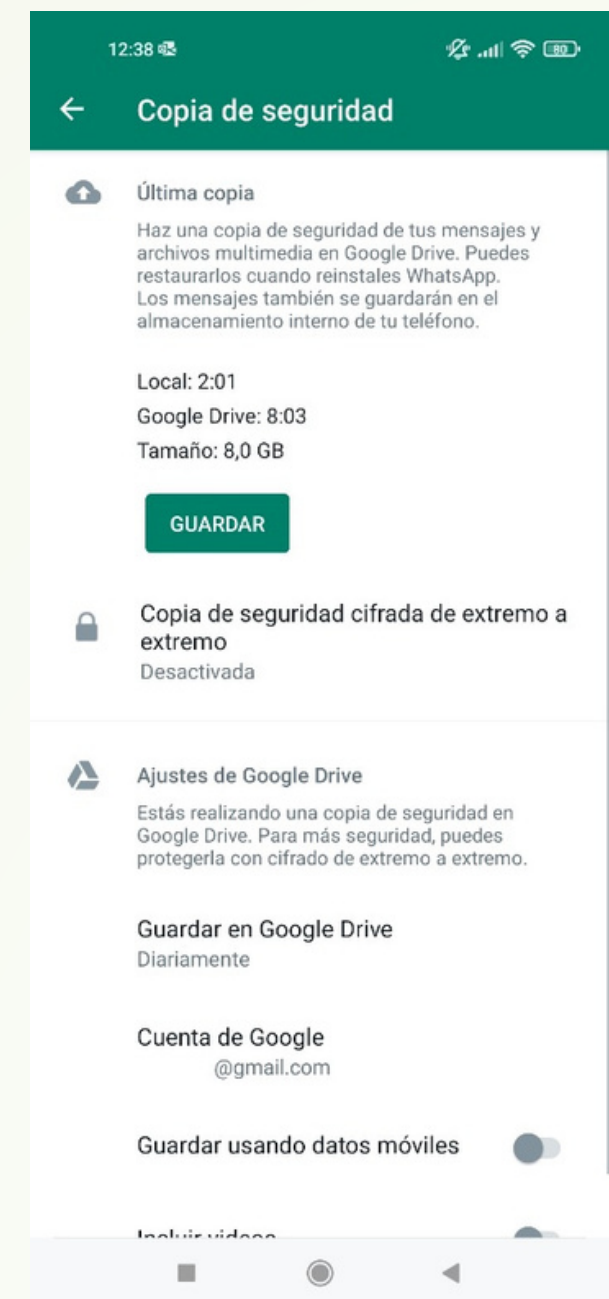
12:38

80

Copia de seguridad

Última copia

Haz una copia de seguridad de tus mensajes y archivos multimedia en Google Drive. Puedes restaurarlos cuando reinstales WhatsApp. Los mensajes también se guardarán en el almacenamiento interno de tu teléfono.

Local: 2:01

Google Drive: 8:03

Tamaño: 8,0 GB

GUARDAR

Copia de seguridad cifrada de extremo a extremo

Desactivada

Ajustes de Google Drive

Estás realizando una copia de seguridad en Google Drive. Para más seguridad, puedes protegerla con cifrado de extremo a extremo.

Guardar en Google Drive

Diariamente

Cuenta de Google

@gmail.com

Guardar usando datos móviles

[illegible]